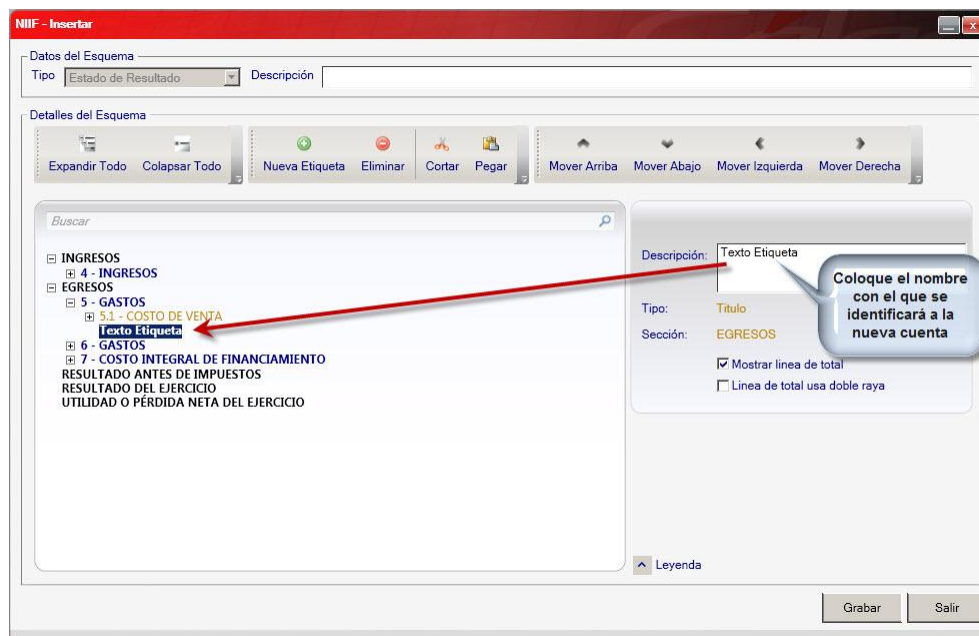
NIIF - Insertar

Datos del Esquema
Tipo Estado de Resultado Descripción

Detalles del Esquema
Expandir Todo Colapsar Todo Nueva Etiqueta Eliminar Cortar Pegar Mover Arriba Mover Abajo Mover Izquierda Mover Derecha

Buscar

INGRESOS
4 - INGRESOS
EGRESOS
5 - GASTOS
5.1 - COSTO DE VENTA
Texto Etiqueta
6 - GASTOS
7 - COSTO INTEGRAL DE FINANCIAMIENTO
RESULTADO ANTES DE IMPUESTOS
RESULTADO DEL EJERCICIO
UTILIDAD O PÉRDIDA NETA DEL EJERCICIO

Descripción: Texto Etiqueta
Tipo: Titulo
Sección: EGRESOS
Mostrar linea de total
Linea de total usa doble raya

Coloque el nombre con el que se identificará a la nueva cuenta

Leyenda

Grabar Salir